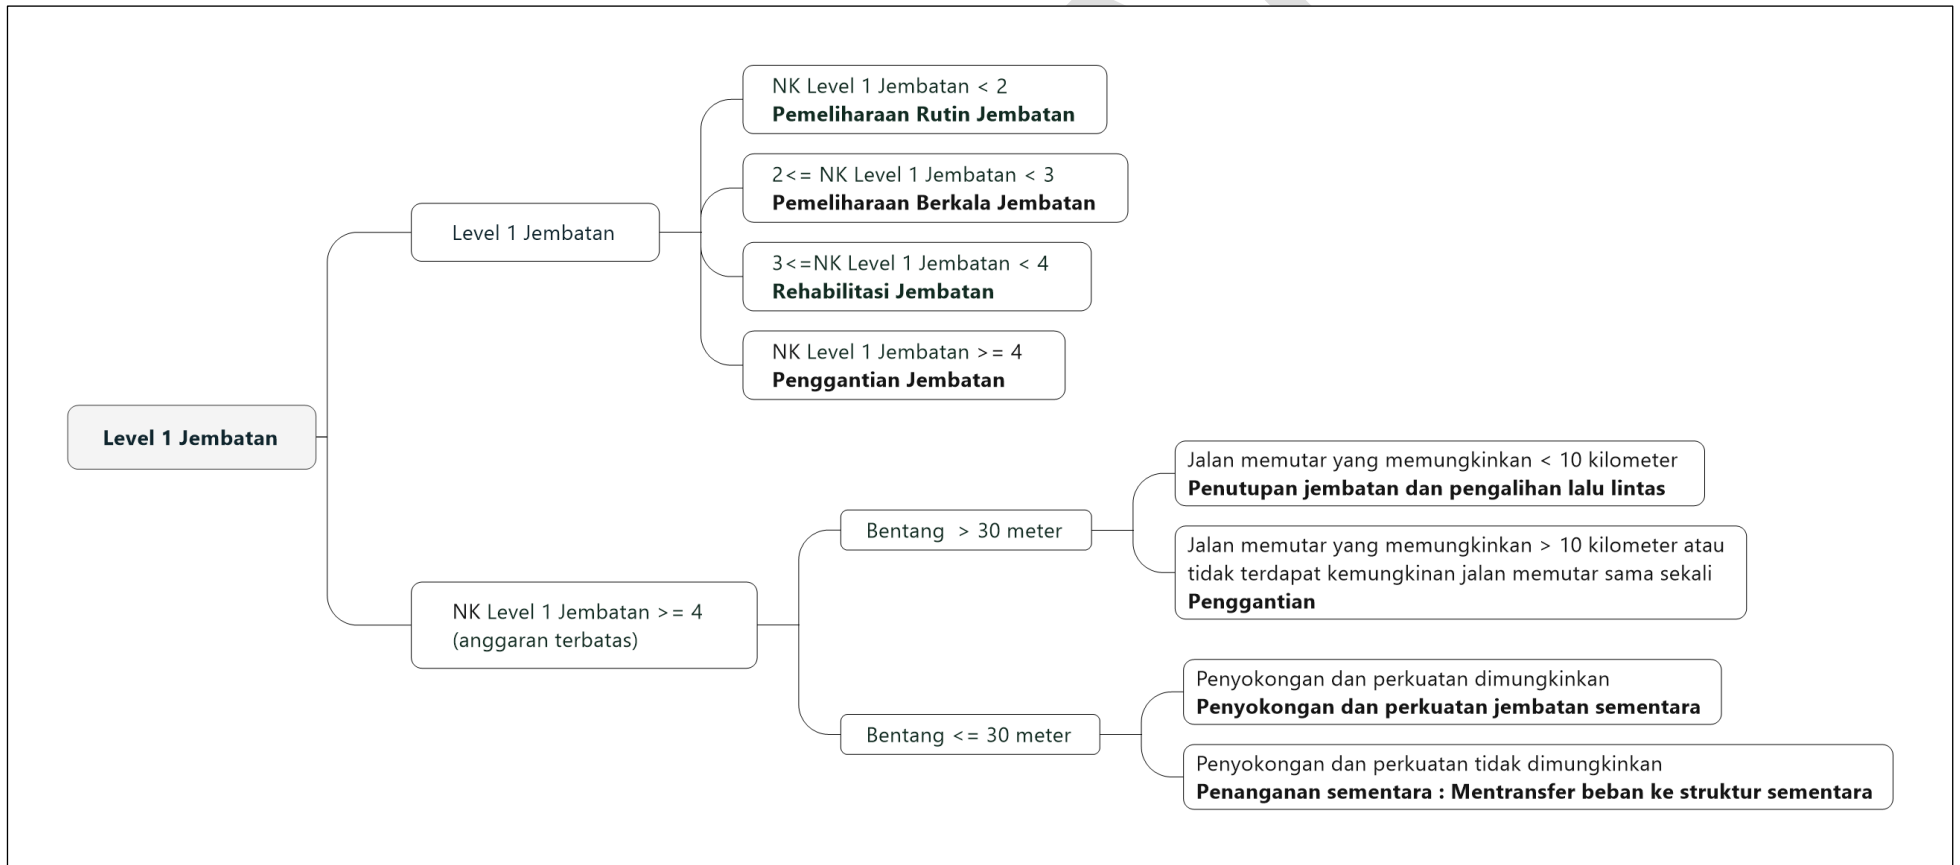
Level 1 Jembatan

Level 1 Jembatan

NK Level 1 Jembatan < 2
**Pemeliharaan Rutin Jembatan**

2<= NK Level 1 Jembatan < 3
**Pemeliharaan Berkala Jembatan**

3<=NK Level 1 Jembatan < 4
**Rehabilitasi Jembatan**

NK Level 1 Jembatan >= 4
**Penggantian Jembatan**

NK Level 1 Jembatan >= 4 (anggaran terbatas)

Bentang > 30 meter

Jalan memutar yang memungkinkan < 10 kilometer
**Penutupan jembatan dan pengalihan lalu lintas**

Jalan memutar yang memungkinkan > 10 kilometer atau tidak terdapat kemungkinan jalan memutar sama sekali
**Penggantian**

Bentang <= 30 meter

Penyokongan dan perkuatan dimungkinkan
**Penyokongan dan perkuatan jembatan sementara**

Penyokongan dan perkuatan tidak dimungkinkan
**Penanganan sementara : Mentransfer beban ke struktur sementara**